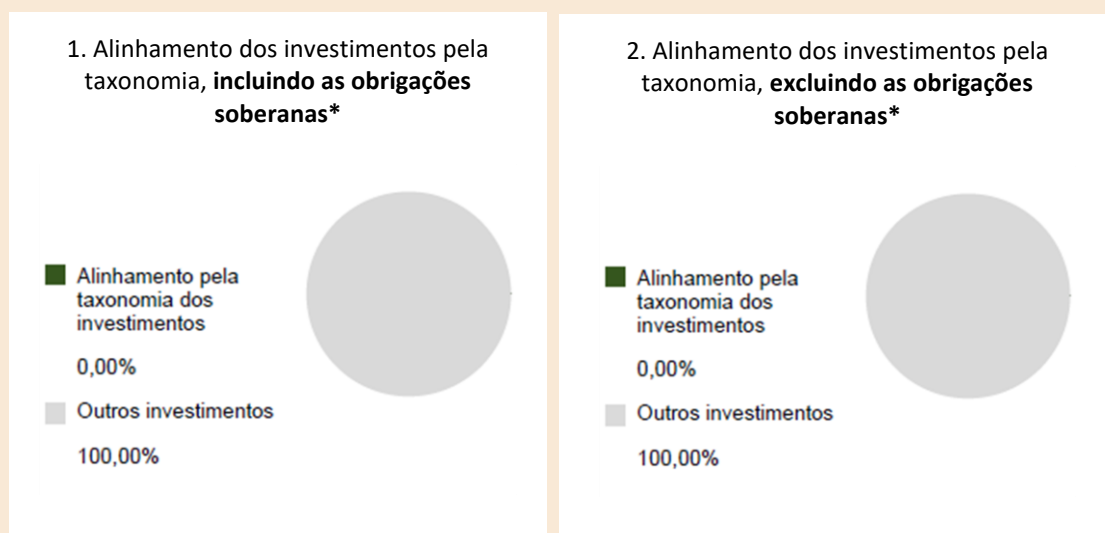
1. Alinhamento dos investimentos pela taxonomia, **incluindo as obrigações soberanas***

Alinhamento pela taxonomia dos investimentos

0,00%

Outros investimentos

100,00%

2. Alinhamento dos investimentos pela taxonomia, **excluindo as obrigações soberanas***

Alinhamento pela taxonomia dos investimentos

0,00%

Outros investimentos

100,00%